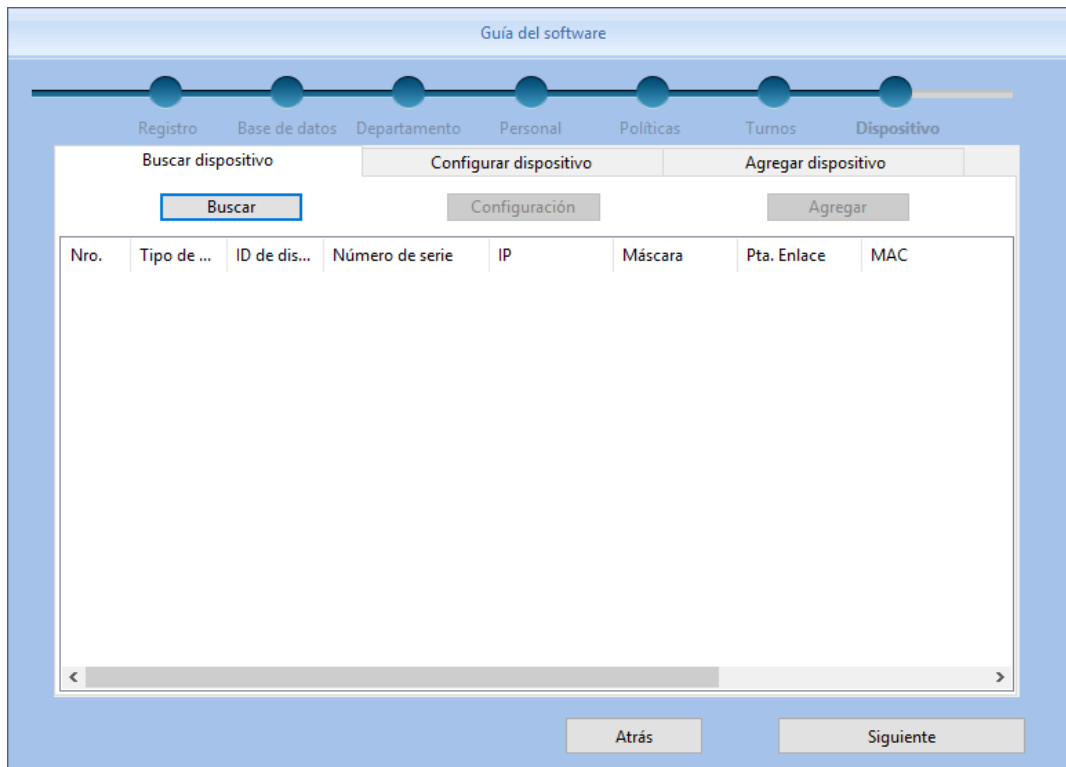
Guía del software

Registro Base de datos Departamento Personal Políticas Turnos Dispositivo

Buscar dispositivo | Configurar dispositivo | Agregar dispositivo

Buscar | Configuración | Agregar

| Nro. | Tipo de ... | ID de dis... | Número de serie | IP | Máscara | Pta. Enlace | MAC |
|---|---|---|---|---|---|---|---|

<

>

Atrás | Siguiente